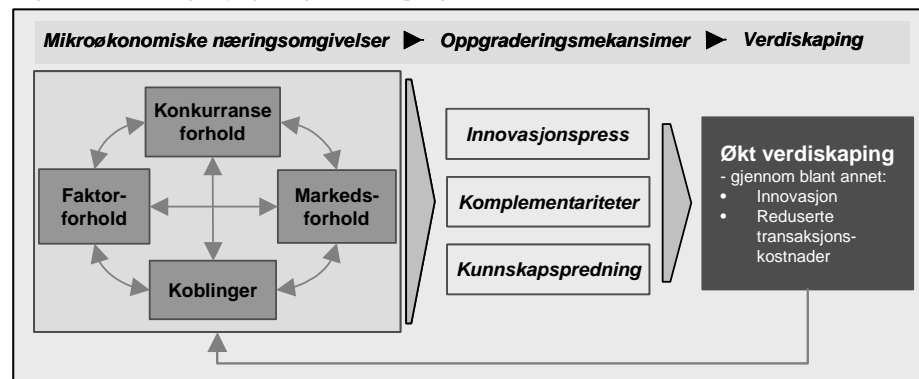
Mikroøkonomiske næringsomgivelser ► Oppgraderingsmekansimer ► Verdiskaping

Konkurranse forhold

Faktorforhold

Markedsforhold

Koblinger

Innovasjonspress

Komplementariteter

Kunnskapspredning

Økt verdiskaping
- gjennom blant annet:
• Innovasjon
• Reduserte transaksjonskostnader